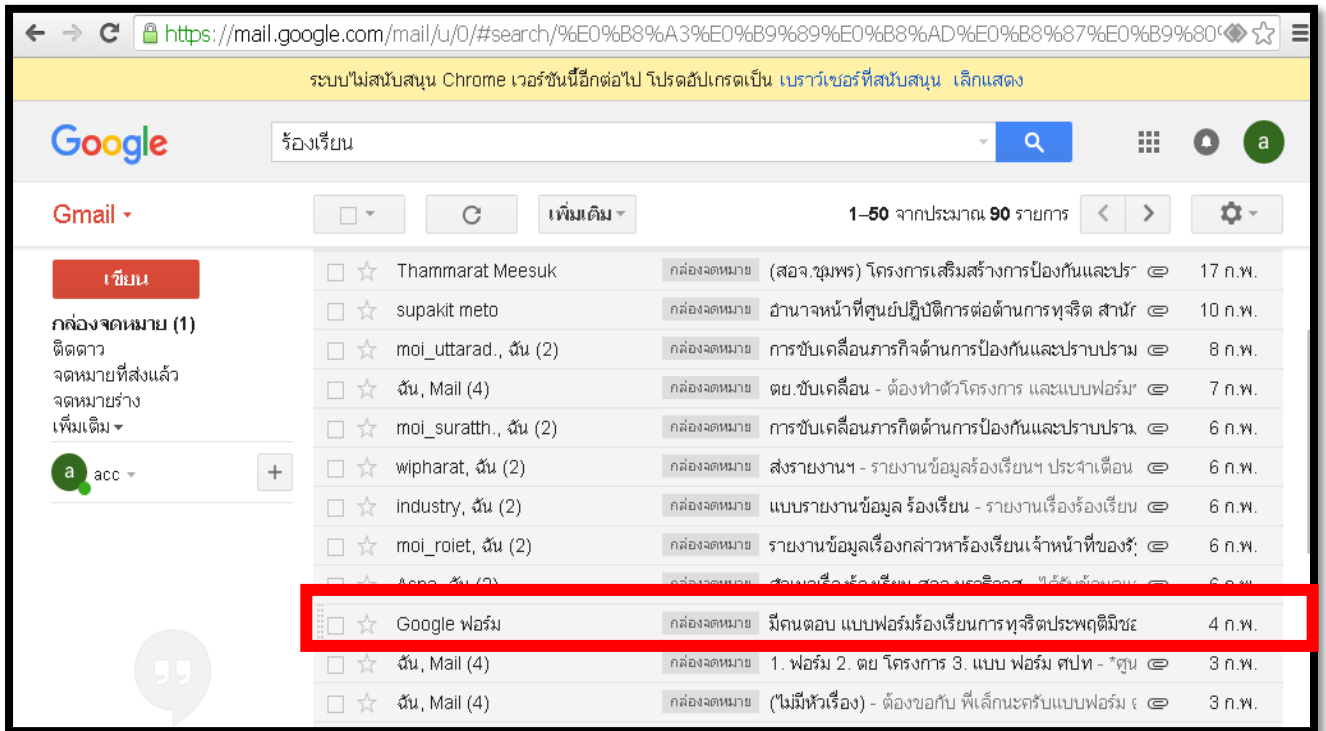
https://mail.google.com/mail/u/0/#search/%E0%B8%A3%E0%B9%89%E0%B8%AD%E0%B8%87%E0%B9%80

ระบบไม่สนับสนุน Chrome เวอร์ชันนี้อีกต่อไป โปรดอัปเกรดเป็น เบราว์เซอร์ที่สนับสนุน เลิกแสดง

Google

ร้องเรียน

a

Gmail

เพิ่มเติม

1–50 จากประมาณ 90 รายการ

เขียน

กล่องจดหมาย (1)
ติดดาว
จดหมายที่ส่งแล้ว
จดหมายร่าง
เพิ่มเติม

acc

| | | | |
|---|---|---|---|
| Thammarat Meesuk | กล่องจดหมาย | (สอจ.ชุมพร) โครงการเสริมสร้างการป้องกันและปรา | 17 ก.พ. |
| supakit meto | กล่องจดหมาย | อำนาจหน้าที่ศูนย์ปฏิบัติการต่อต้านการทุจริต สำนัก | 10 ก.พ. |
| moi_uttarad., ฉัน (2) | กล่องจดหมาย | การขับเคลื่อนภารกิจด้านการป้องกันและปราบปราม | 8 ก.พ. |
| ฉัน, Mail (4) | กล่องจดหมาย | ตย.ขับเคลื่อน - ต้องทำตัวโครงการ และแบบฟอร์ม | 7 ก.พ. |
| moi_suratth., ฉัน (2) | กล่องจดหมาย | การขับเคลื่อนภารกิตด้านการป้องกันและปราบปราม | 6 ก.พ. |
| wipharat, ฉัน (2) | กล่องจดหมาย | ส่งรายงานฯ - รายงานข้อมูลร้องเรียนฯ ประจำเดือน | 6 ก.พ. |
| industry, ฉัน (2) | กล่องจดหมาย | แบบรายงานข้อมูล ร้องเรียน - รายงานเรื่องร้องเรียน | 6 ก.พ. |
| moi_roiet, ฉัน (2) | กล่องจดหมาย | รายงานข้อมูลเรื่องกล่าวหาร้องเรียนเจ้าหน้าที่ของรั | 6 ก.พ. |
| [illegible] | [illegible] | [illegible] | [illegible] |
| Google ฟอร์ม | กล่องจดหมาย | มีคนตอบ แบบฟอร์มร้องเรียนการทุจริตประพฤติมิชอ | 4 ก.พ. |
| ฉัน, Mail (4) | กล่องจดหมาย | 1. ฟอร์ม 2. ตย โครงการ 3. แบบ ฟอร์ม ศปท - *ศูน | 3 ก.พ. |
| ฉัน, Mail (4) | กล่องจดหมาย | (ไม่มีหัวเรื่อง) - ต้องขอกับ พี่เล็กนะครับแบบฟอร์ม | 3 ก.พ. |